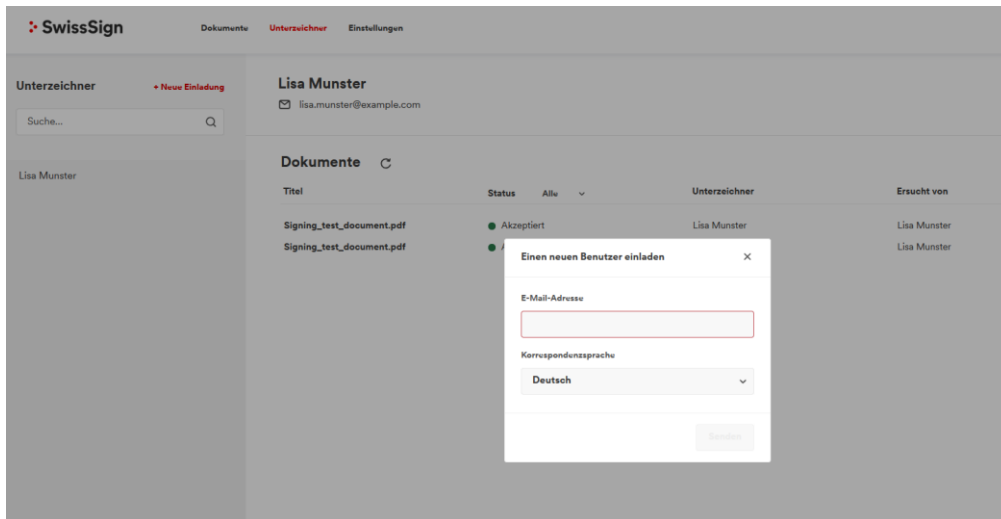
SwissSign
Dokumente Unterzeichner Einstellungen

Unterzeichner
+ Neue Einladung
Suche...

Lisa Munster

Lisa Munster
lisa.munster@example.com

Dokumente

| Titel | Status Alle | Unterzeichner | Ersucht von |
|---|---|---|---|
| Signing_test_document.pdf | Akzeptiert | Lisa Munster | Lisa Munster |
| Signing_test_document.pdf | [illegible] | | Lisa Munster |

Einen neuen Benutzer einladen
×
E-Mail-Adresse
Korrespondenzsprache
Deutsch
Senden